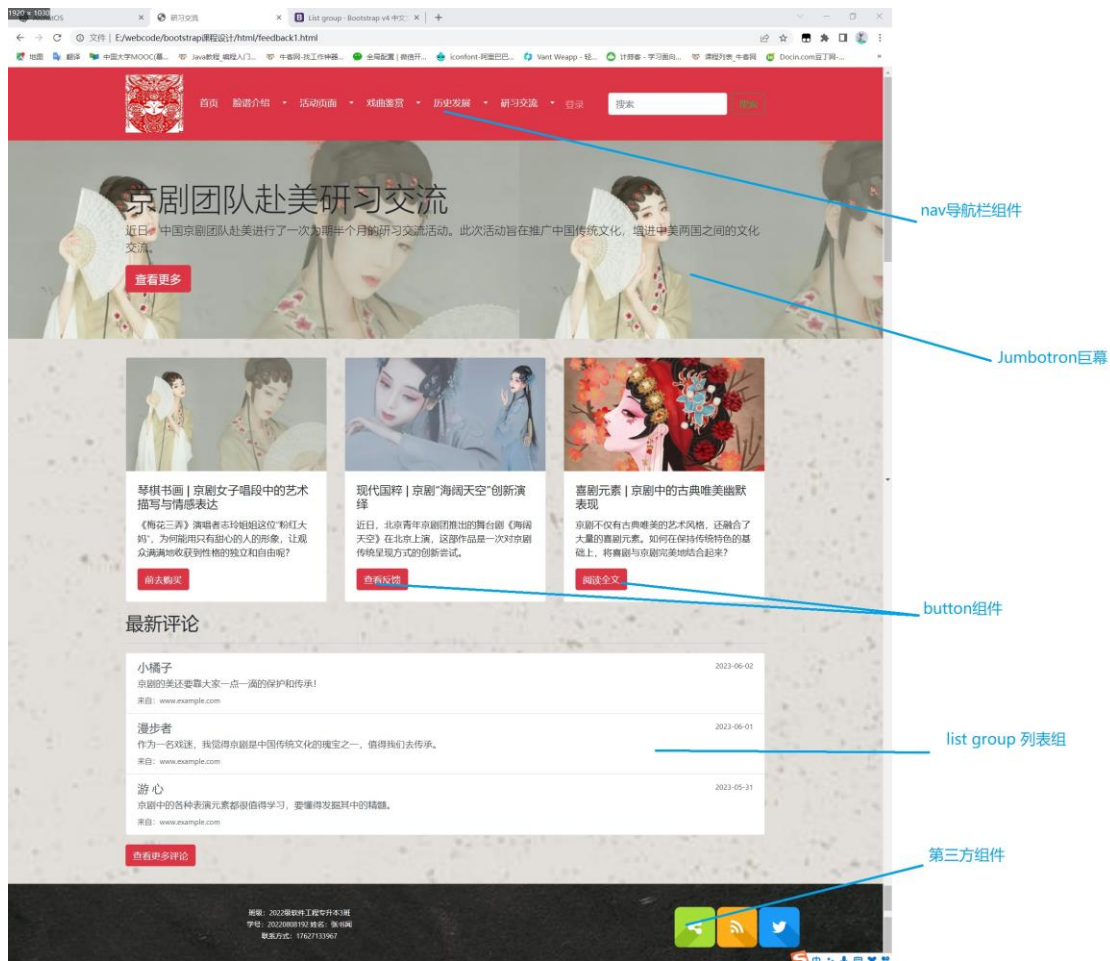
1920 × 1030 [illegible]iOS × 研习交流 × List group - Bootstrap v4 中文 × +

文件 | E:/webcode/bootstrap课程设计/html/feedback1.html

地图 翻译 中国大学MOOC(慕... Java教程 编程入门... 牛客网-找工作神器... 全局配置 | 微信开... iconfont-阿里巴巴... Vant Weapp - 轻... 计算器 - 学习面向... 课程列表_牛客网 Docin.com豆丁网-...

首页 脸谱介绍 活动页面 戏曲鉴赏 历史发展 研习交流 登录 搜索 搜索

京剧团队赴美研习交流

近日，中国京剧团队赴美进行了一次为期半个月的研习交流活动。此次活动旨在推广中国传统文化，增进中美两国之间的文化交流。

查看更多

琴棋书画 | 京剧女子唱段中的艺术描写与情感表达

《梅花三弄》演唱者志玲姐姐这位"粉红大妈"，为何能用只有甜心的人的形象，让观众满满地收获到性格的独立和自由呢？

前去购买

现代国粹 | 京剧"海阔天空"创新演绎

近日，北京青年京剧团推出的舞台剧《海阔天空》在北京上演，这部作品是一次对京剧传统呈现方式的创新尝试。

查看反馈

喜剧元素 | 京剧中的古典唯美幽默表现

京剧不仅有古典唯美的艺术风格，还融合了大量的喜剧元素。如何在保持传统特色的基础上，将喜剧与京剧完美地结合起来？

阅读全文

最新评论

小橘子 2023-06-02
京剧的美还要靠大家一点一滴的保护和传承！
来自：www.example.com

漫步者 2023-06-01
作为一名戏迷，我觉得京剧是中国传统文化的瑰宝之一，值得我们去传承。
来自：www.example.com

游心 2023-05-31
京剧中的各种表演元素都很值得学习，要懂得发掘其中的精髓。
来自：www.example.com

查看更多评论

班级：2022级软件工程专升本3班
学号：20220808192 姓名：张书阁
联系方式：17627133967

nav导航栏组件

Jumbotron巨幕

button组件

list group 列表组

第三方组件